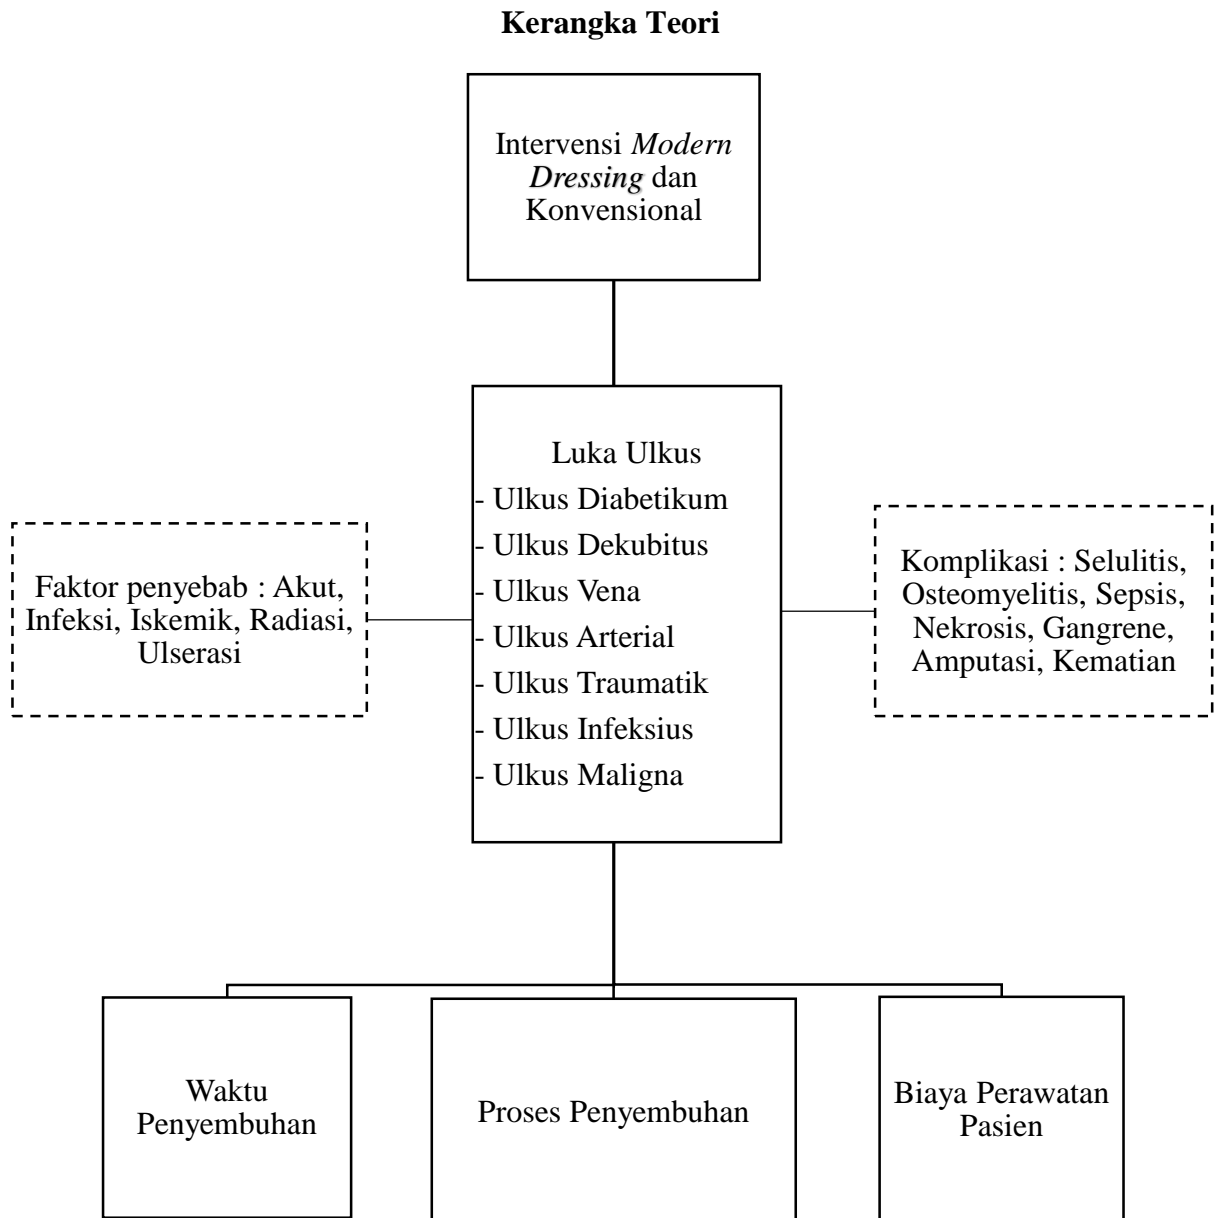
**Kerangka Teori**

Intervensi *Modern Dressing* dan Konvensional

Faktor penyebab : Akut, Infeksi, Iskemik, Radiasi, Ulserasi

Luka Ulkus
- Ulkus Diabetikum
- Ulkus Dekubitus
- Ulkus Vena
- Ulkus Arterial
- Ulkus Traumatik
- Ulkus Infeksius
- Ulkus Maligna

Komplikasi : Selulitis, Osteomyelitis, Sepsis, Nekrosis, Gangrene, Amputasi, Kematian

Waktu Penyembuhan

Proses Penyembuhan

Biaya Perawatan Pasien